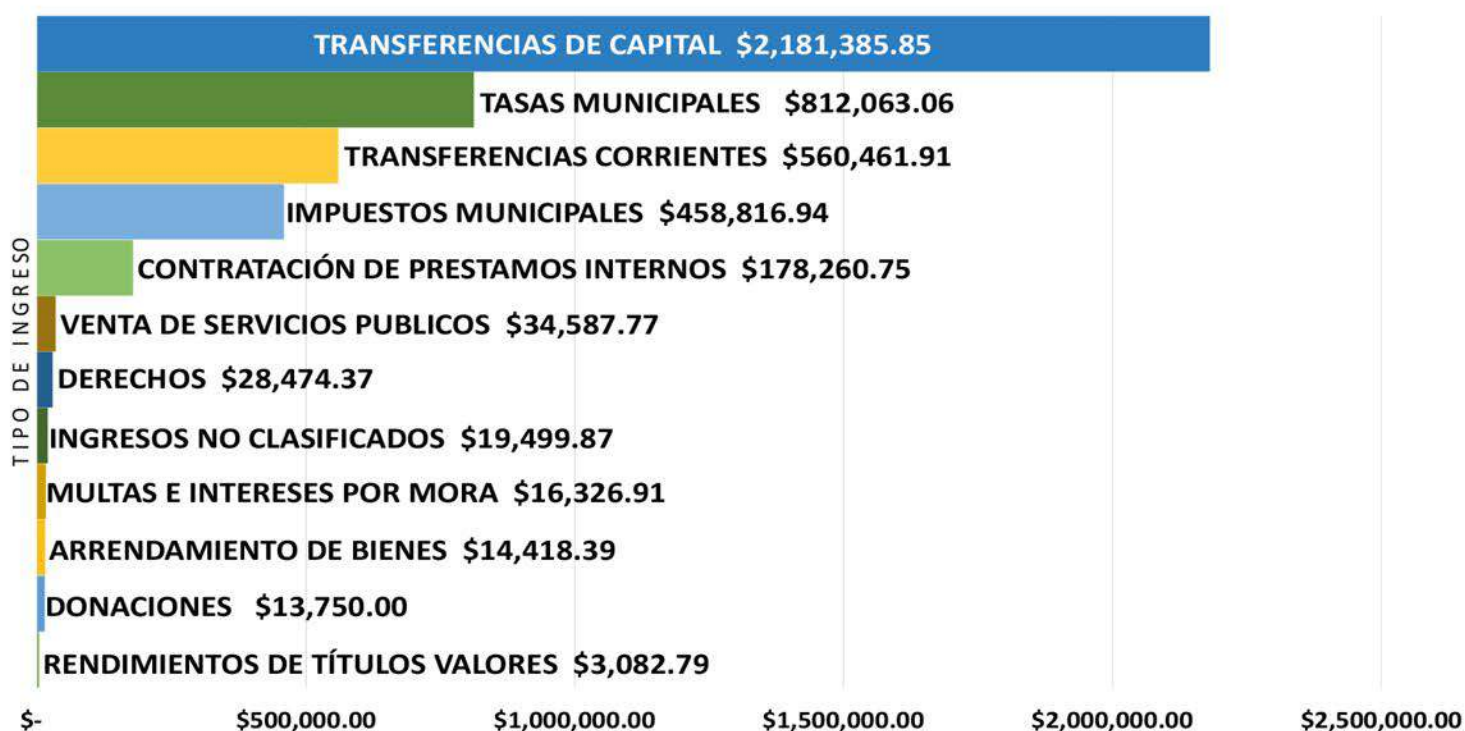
TIPO DE INGRESO

TRANSFERENCIAS DE CAPITAL $2,181,385.85
TASAS MUNICIPALES $812,063.06
TRANSFERENCIAS CORRIENTES $560,461.91
IMPUESTOS MUNICIPALES $458,816.94
CONTRATACIÓN DE PRESTAMOS INTERNOS $178,260.75
VENTA DE SERVICIOS PUBLICOS $34,587.77
DERECHOS $28,474.37
INGRESOS NO CLASIFICADOS $19,499.87
MULTAS E INTERESES POR MORA $16,326.91
ARRENDAMIENTO DE BIENES $14,418.39
DONACIONES $13,750.00
RENDIMIENTOS DE TÍTULOS VALORES $3,082.79

$- $500,000.00 $1,000,000.00 $1,500,000.00 $2,000,000.00 $2,500,000.00